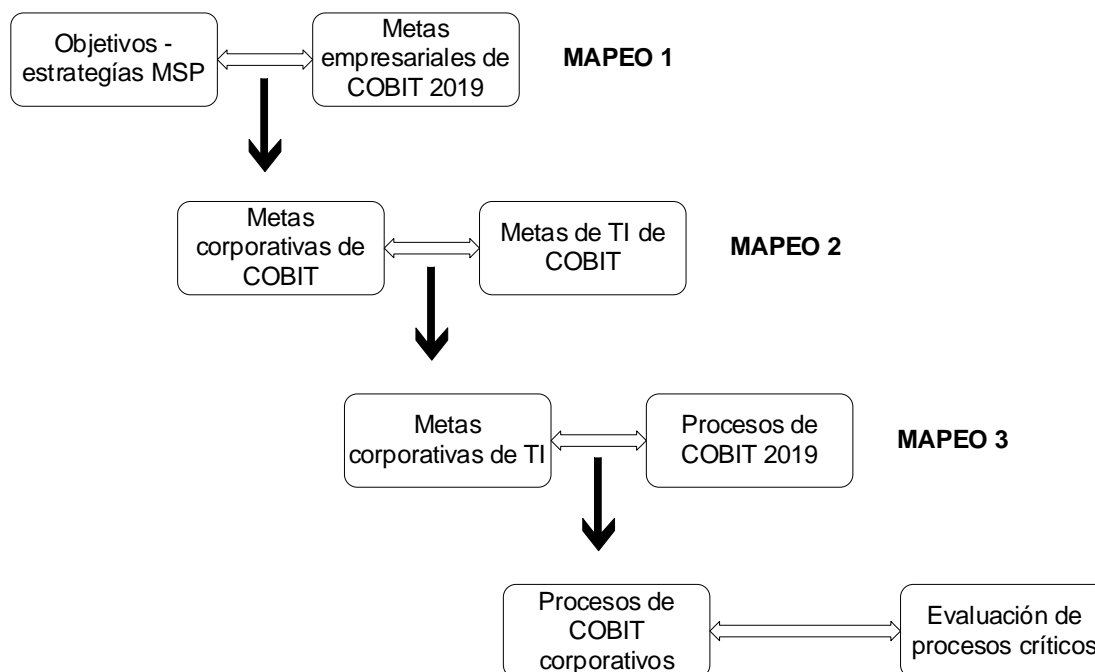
Objetivos - estrategías MSP

Metas empresariales de COBIT 2019

MAPEO 1

Metas corporativas de COBIT

Metas de TI de COBIT

MAPEO 2

Metas corporativas de TI

Procesos de COBIT 2019

MAPEO 3

Procesos de COBIT corporativos

Evaluación de procesos críticos